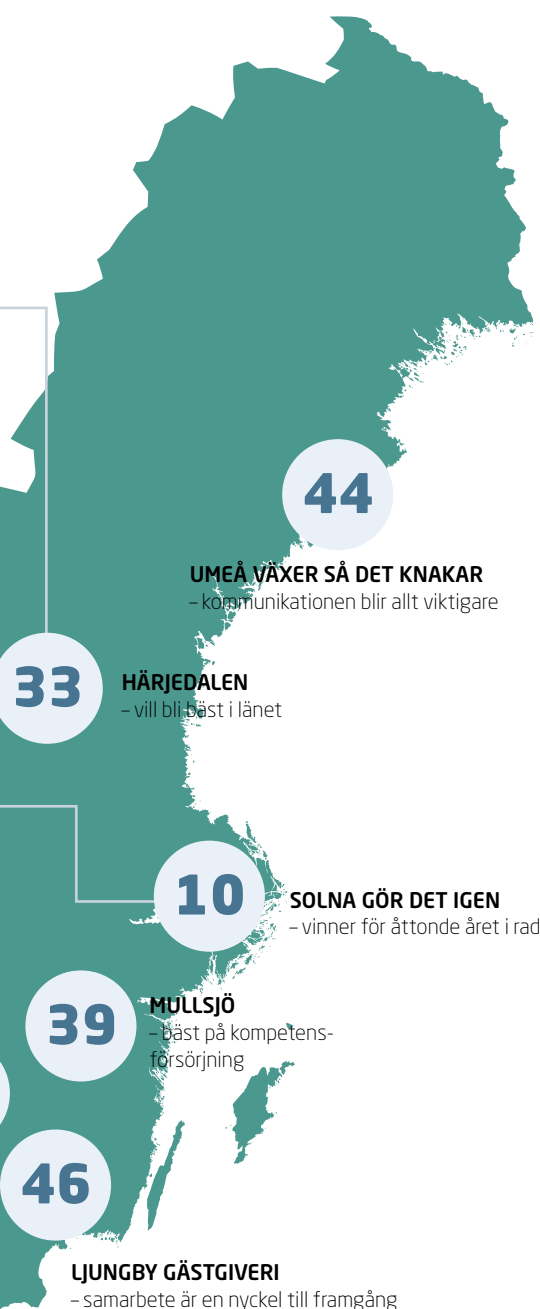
44

UMEÅ VÄXER SÅ DET KNAKAR
– kommunikationen blir allt viktigare

33

HÄRJEDALEN
– vill bli bäst i länet

10

SOLNA GÖR DET IGEN
– vinner för åttonde året i rad

39

MULLSJÖ
– bäst på kompetensförsörjning

46

LJUNGBY GÄSTGIVERI
– samarbete är en nyckel till framgång